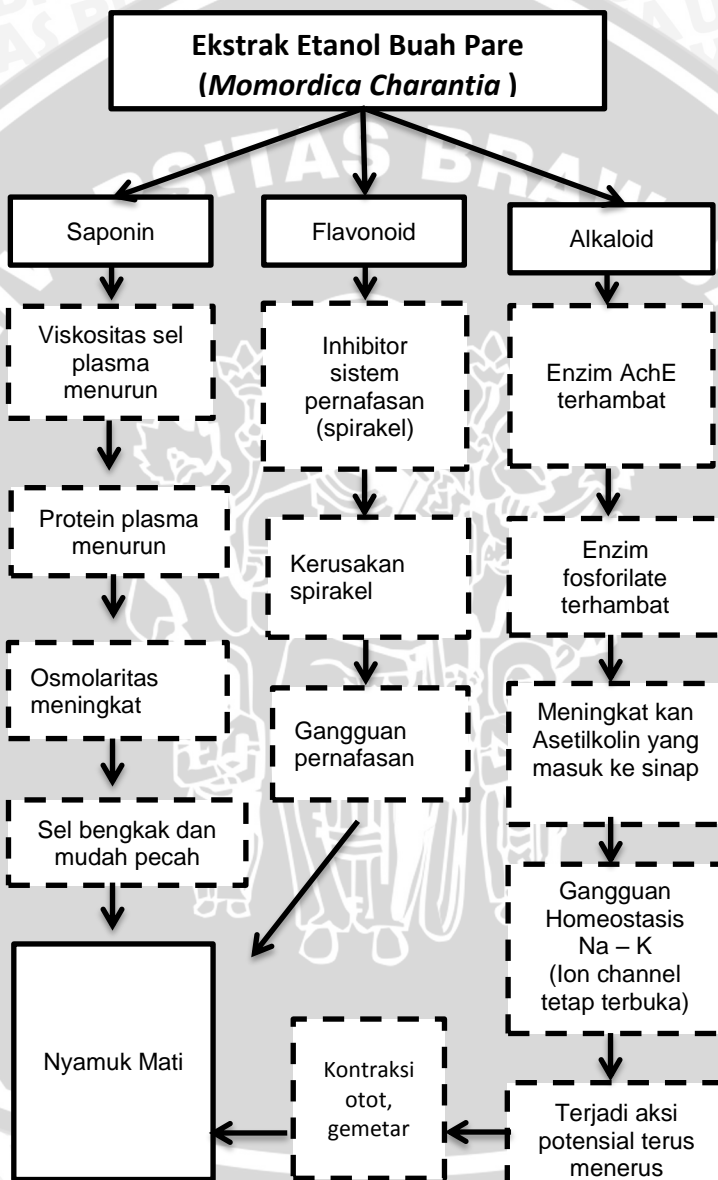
**Ekstrak Etanol Buah Pare (*Momordica Charantia* )**

Saponin

Viskositas sel plasma menurun

Protein plasma menurun

Osmolaritas meningkat

Sel bengkak dan mudah pecah

Flavonoid

Inhibitor sistem pernafasan (spirakel)

Kerusakan spirakel

Gangguan pernafasan

Alkaloid

Enzim AchE terhambat

Enzim fosforilate terhambat

Meningkat kan Asetilkolin yang masuk ke sinap

Gangguan Homeostasis Na – K (Ion channel tetap terbuka)

Terjadi aksi potensial terus menerus

Kontraksi otot, gemetar

Nyamuk Mati